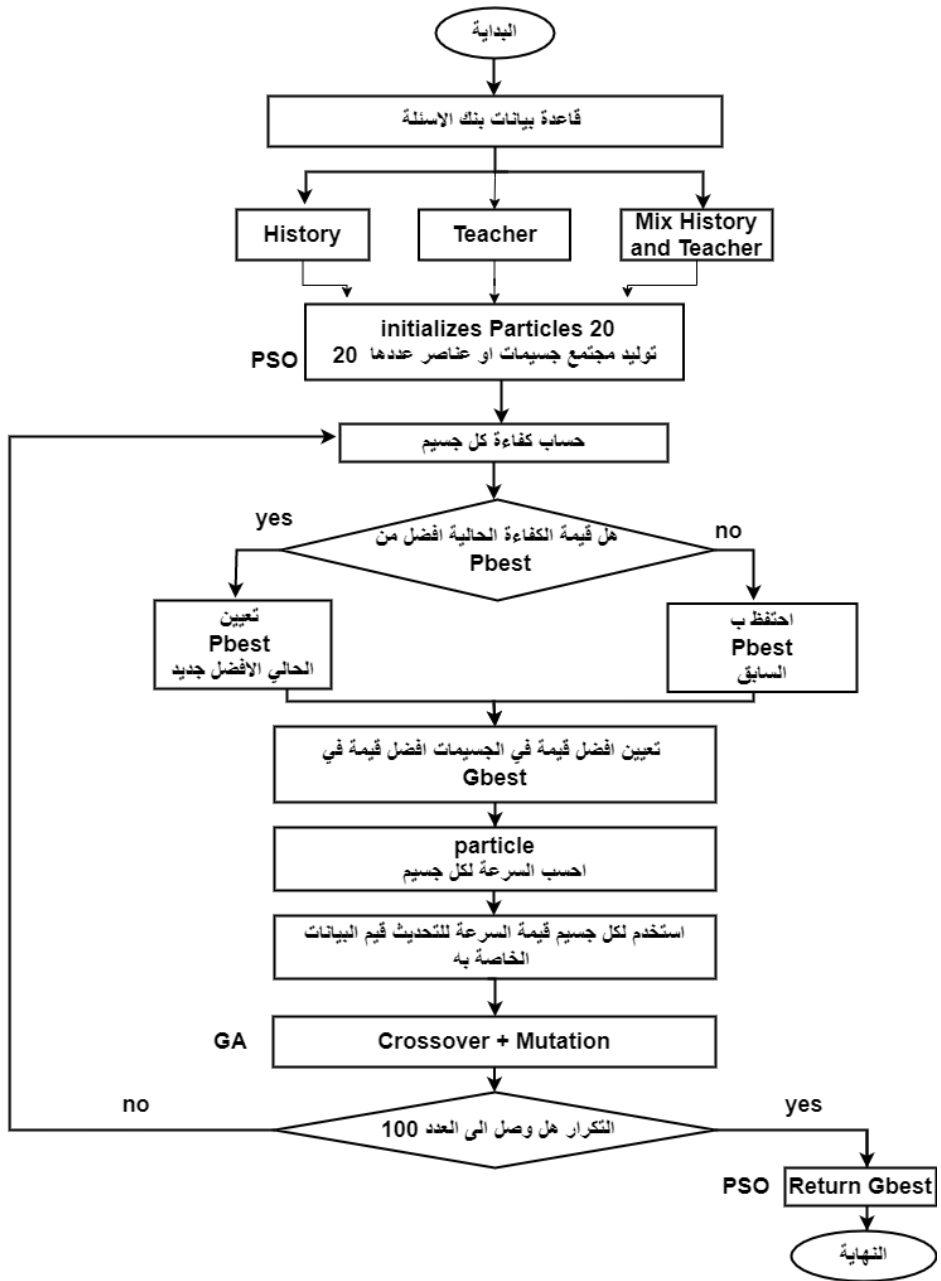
البداية

قاعدة بيانات بنك الاسئلة

History

Teacher

Mix History and Teacher

initializes Particles 20
توليد مجتمع جسيمات او عناصر عددها 20

PSO

حساب كفاءة كل جسيم

yes

هل قيمة الكفاءة الحالية افضل من Pbest

no

تعيين Pbest الحالي الافضل جديد

احتفظ ب Pbest السابق

تعيين افضل قيمة في الجسيمات افضل قيمة في Gbest

particle
احسب السرعة لكل جسيم

استخدم لكل جسيم قيمة السرعة للتحديث قيم البيانات الخاصة به

GA

Crossover + Mutation

no

التكرار هل وصل الى العدد 100

yes

PSO

Return Gbest

النهاية